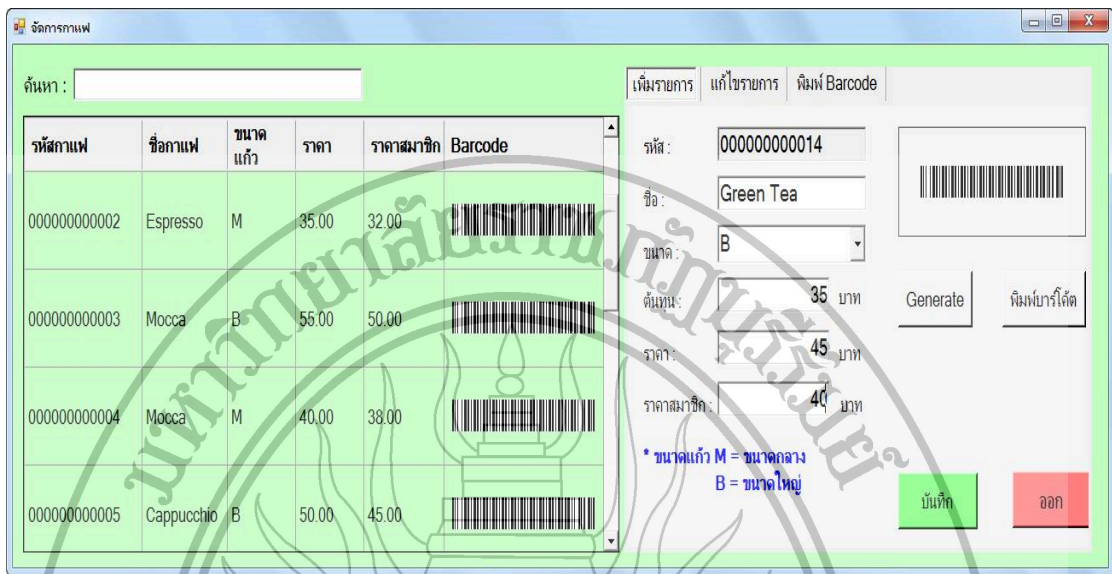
จัดการกาแฟ

ค้นหา :

| รหัสกาแฟ | ชื่อกาแฟ | ขนาดแก้ว | ราคา | ราคาสมาชิก | Barcode |
|---|---|---|---|---|---|
| 000000000002 | Espresso | M | 35.00 | 32.00 | |
| 000000000003 | Mocca | B | 55.00 | 50.00 | |
| 000000000004 | Mocca | M | 40.00 | 38.00 | |
| 000000000005 | Cappucchio | B | 50.00 | 45.00 | |

เพิ่มรายการ | แก้ไขรายการ | พิมพ์ Barcode

รหัส : 000000000014

ชื่อ : Green Tea

ขนาด : B

ต้นทุน : 35 บาท

ราคา : 45 บาท

ราคาสมาชิก : 40 บาท

Generate

พิมพ์บาร์โค้ด

* ขนาดแก้ว M = ขนาดกลาง
B = ขนาดใหญ่

บันทึก

ออก

มหาวิทยาลัยราชภัฏบุรีรัมย์